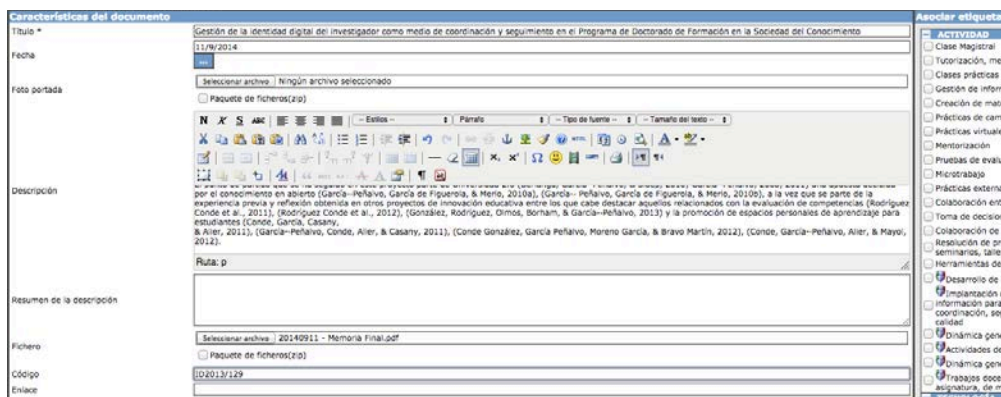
Características del documento

Título * Gestión de la identidad digital del investigador como medio de coordinación y seguimiento en el Programa de Doctorado de Formación en la Sociedad del Conocimiento

Fecha 11/9/2014

Foto portada Seleccionar archivo Ningún archivo seleccionado

Paquete de ficheros(zip)

-- Estilos -- Párrafo -- Tipo de fuente -- -- Tamaño del texto --

Descripción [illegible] por el conocimiento en abierto (García-Peñalvo, García de Figuerola, & Merlo, 2010a), (García-Peñalvo, García de Figuerola, & Merlo, 2010b), a la vez que se parte de la experiencia previa y reflexión obtenida en otros proyectos de innovación educativa entre los que cabe destacar aquellos relacionados con la evaluación de competencias (Rodríguez Conde et al., 2011), (Rodríguez Conde et al., 2012), (González, Rodríguez, Olmos, Borham, & García-Peñalvo, 2013) y la promoción de espacios personales de aprendizaje para estudiantes (Conde, García, Casany, & Alier, 2011), (García-Peñalvo, Conde, Alier, & Casany, 2011), (Conde González, García Peñalvo, Moreno García, & Bravo Martín, 2012), (Conde, García-Peñalvo, Alier, & Mayol, 2012).

Ruta: p

Resumen de la descripción

Fichero Seleccionar archivo 20140911 - Memoria Final.pdf

Paquete de ficheros(zip)

Código ID2013/129

Enlace

Asociar etiqueta

ACTIVIDAD
Clase Magistral
Tutorización, me
Clases prácticas
Gestión de inform
Creación de mat
Prácticas de cam
Prácticas virtuale
Mentorización
Pruebas de evalu
Microtrabajo
Prácticas externa
Colaboración ent
Toma de decisio
Colaboración de
Resolución de pr seminarios, talle
Herramientas de
Desarrollo de
Implantación información para coordinación, se calidad
Dinámica gen
Actividades de
Dinámica gen
Trabajos doce asignatura, de m